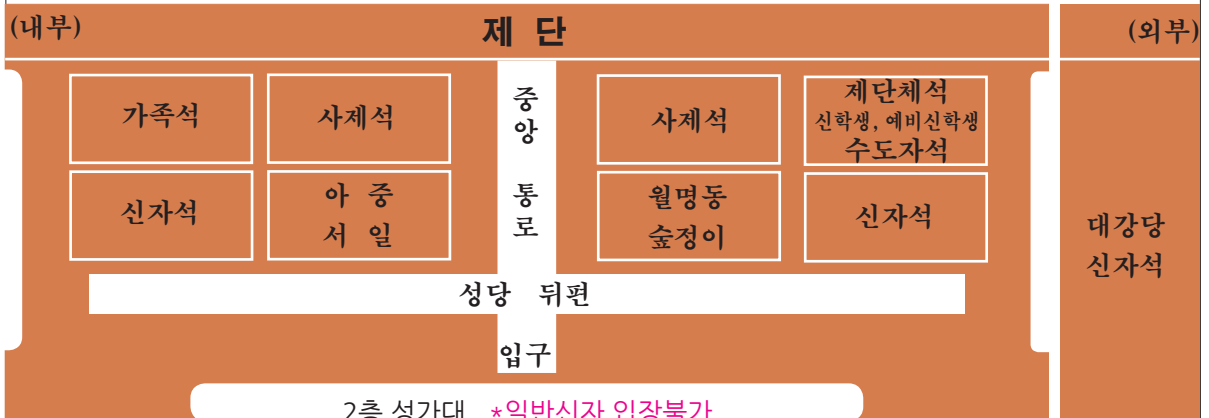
(내부)

제 단

(외부)

가족석

사제석

중앙 통로

사제석

제단체석
신학생, 예비신학생
수도자석

신자석

아 중
서 일

월명동
숲정이

신자석

대강당
신자석

성당 뒤편

입구

2층 성가대 *일반신자 입장불가